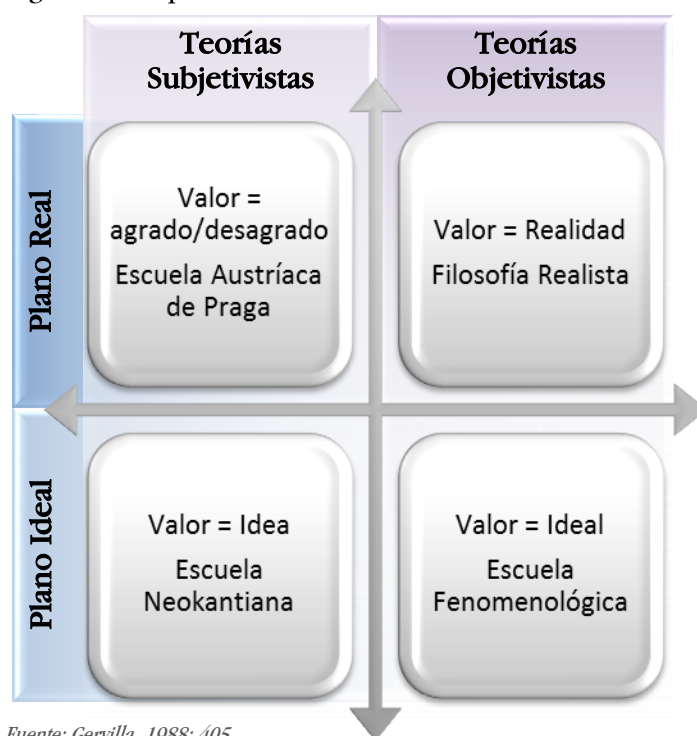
Teorías Subjetivistas

Teorías Objetivistas

Plano Real

Valor = agrado/desagrado
Escuela Austríaca de Praga

Valor = Realidad
Filosofía Realista

Plano Ideal

Valor = Idea
Escuela Neokantiana

Valor = Ideal
Escuela Fenomenológica

Fuente: Gervilla, 1988: 405